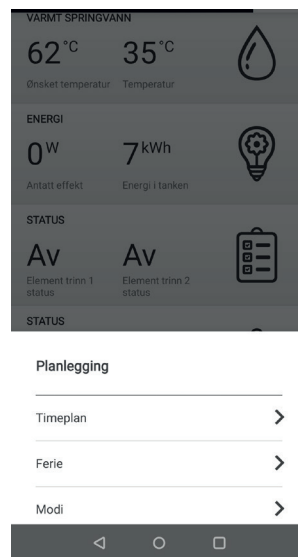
VARMT SPRINGVANN

62°C
Ønsket temperatur

35°C
Temperatur

ENERGI

0W
Antatt effekt

7kWh
Energi i tanken

STATUS

Av
Element trinn 1 status

Av
Element trinn 2 status

STATUS

Planlegging

Timeplan

Ferie

Modi